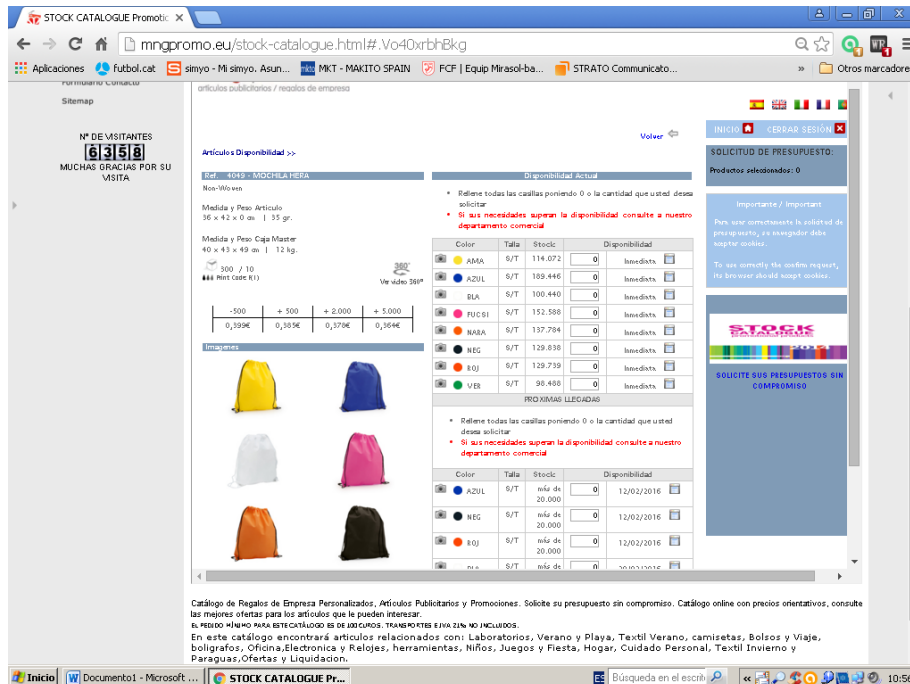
STOCK CATALOGUE Promotic ×

mngpromo.eu/stock-catalogue.html#.Vo40xrbhBkg

Aplicaciones futbol.cat simyo - Mi simyo. Asun... MKT - MAKITO SPAIN FCF | Equip Mirasol-ba... STRATO Communicato... » Otros marcadores

Formulario Contacto

Sitemap

Nº DE VISITANTES
6358
MUCHAS GRACIAS POR SU VISITA

artículos publicitarios / regalos de empresa

INICIO CERRAR SESIÓN

SOLICITUD DE PRESUPUESTO:

Productos seleccionados: 0

Importante / Important

Para usar correctamente la solicitud de presupuesto, su navegador debe aceptar cookies.

To use correctly the confirm request, its browser should accept cookies.

STOCK CATALOGUE

SOLICITE SUS PRESUPUESTOS SIN COMPROMISO

Volver

Artículos Disponibilidad >>

Ref. 4049 - MOCHILA HERA

Non-Woven

Medida y Peso Artículo
36 x 42 x 0 cm | 35 gr.

Medida y Peso Caja Master
40 x 43 x 49 cm | 12 kg.

300 / 10
Print Code f(1)

360°
Ver vídeo 360º

| -500 | + 500 | + 2.000 | + 5.000 |
|---|---|---|---|
| 0,399€ | 0,385€ | 0,378€ | 0,364€ |

Imagenes

Disponibilidad Actual

• Rellene todas las casillas poniendo 0 o la cantidad que usted desea solicitar
• Si sus necesidades superan la disponibilidad consulte a nuestro departamento comercial

| Color | Talla | Stock | Disponibilidad | |
|---|---|---|---|---|
| AMA | S/T | 114.072 | 0 | Inmediata |
| AZUL | S/T | 189.446 | 0 | Inmediata |
| BLA | S/T | 100.440 | 0 | Inmediata |
| FUCSI | S/T | 152.588 | 0 | Inmediata |
| NARA | S/T | 137.784 | 0 | Inmediata |
| NEG | S/T | 129.838 | 0 | Inmediata |
| ROJ | S/T | 129.739 | 0 | Inmediata |
| VER | S/T | 98.488 | 0 | Inmediata |

PROXIMAS LLEGADAS

• Rellene todas las casillas poniendo 0 o la cantidad que usted desea solicitar
• Si sus necesidades superan la disponibilidad consulte a nuestro departamento comercial

| Color | Talla | Stock | Disponibilidad | |
|---|---|---|---|---|
| AZUL | S/T | más de 20.000 | 0 | 12/02/2016 |
| NEG | S/T | más de 20.000 | 0 | 12/02/2016 |
| ROJ | S/T | más de 20.000 | 0 | 12/02/2016 |
| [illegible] | S/T | más de | 0 | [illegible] |

Catálogo de Regalos de Empresa Personalizados, Artículos Publicitarios y Promociones. Solicite su presupuesto sin compromiso. Catálogo online con precios orientativos, consulte las mejores ofertas para los artículos que le pueden interesar.
EL PEDIDO MÍNIMO PARA ESTE CATÁLOGO ES DE 100 EUROS. TRANSPORTES E IVA 21% NO INCLUIDOS.
En este catálogo encontrará articulos relacionados con: Laboratorios, Verano y Playa, Textil Verano, camisetas, Bolsos y Viaje, bolígrafos, Oficina,Electronica y Relojes, herramientas, Niños, Juegos y Fiesta, Hogar, Cuidado Personal, Textil Invierno y Paraguas,Ofertas y Liquidacion.

Inicio Documento1 - Microsoft ... STOCK CATALOGUE Pr... Búsqueda en el escrit 10:56